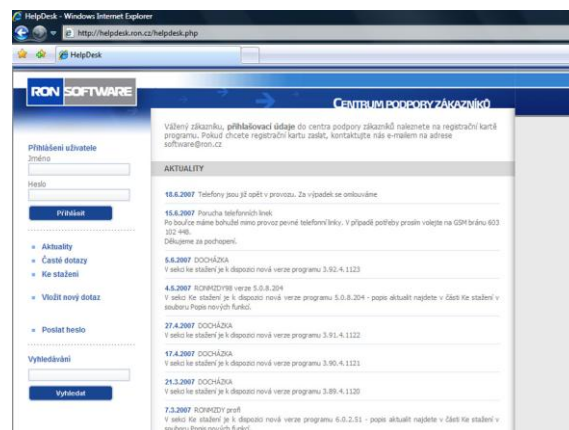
HelpDesk - Windows Internet Explorer

http://helpdesk.ron.cz/helpdesk.php

HelpDesk

RON SOFTWARE

CENTRUM PODPORY ZÁKAZNÍKŮ

Vážený zákazníku, přihlašovací údaje do centra podpory zákazníků naleznete na registrační kartě programu. Pokud chcete registrační kartu zaslat, kontaktujte nás e-mailem na adrese software@ron.cz

Přihlášení uživatele
Jméno

Heslo

Přihlásit

Aktuality
Časté dotazy
Ke stažení

Vložit nový dotaz

Poslat heslo

Vyhledávání

Vyhledat

AKTUALITY

18.6.2007 Telefony jsou již opět v provozu. Za výpadek se omlouváme

15.6.2007 Porucha telefonních linek
Po bouřce máme bohužel mimo provoz pevné telefonní linky. V případě potřeby prosím volejte na GSM bránu 603 102 448.
Děkujeme za pochopení.

5.6.2007 DOCHÁZKA
V sekci Ke stažení je k dispozici nová verze programu 3.92.4.1123

4.5.2007 RONMZDY98 verze 5.0.8.204
V sekci Ke stažení je k dispozici nová verze programu 5.0.8.204 - popis aktualit najdete v části Ke stažení v souboru Popis nových funkcí.

27.4.2007 DOCHÁZKA
V sekci Ke stažení je k dispozici nová verze programu 3.91.4.1122

17.4.2007 DOCHÁZKA
V sekci Ke stažení je k dispozici nová verze programu 3.90.4.1121

21.3.2007 DOCHÁZKA
V sekci Ke stažení je k dispozici nová verze programu 3.89.4.1120

7.3.2007 RONMZDY profi
V sekci Ke stažení je k dispozici nová verze programu 6.0.2.51 - popis aktualit najdete v části Ke stažení v souboru Popis nových funkcí.